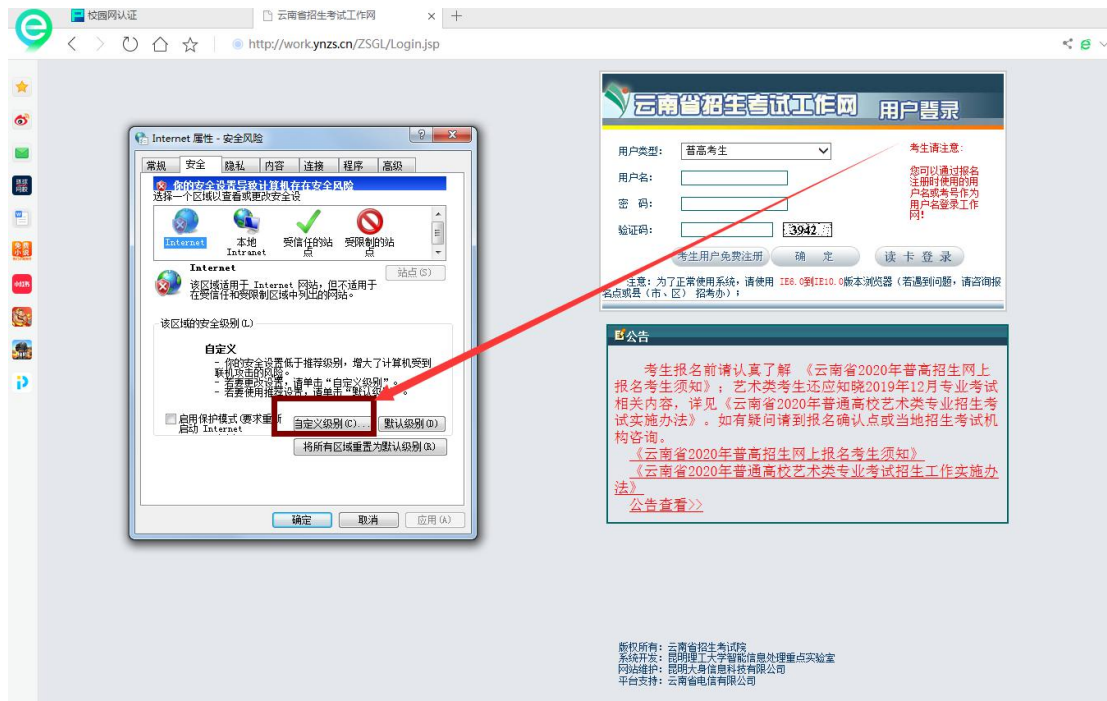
校园网认证 云南省招生考试工作网

http://work.ynzs.cn/ZSGL/Login.jsp

Internet 属性 - 安全风险

常规 安全 隐私 内容 连接 程序 高级

你的安全设置导致计算机存在安全风险

选择一个区域以查看或更改安全设置

Internet 本地 Intranet 受信任的站点 受限制的站点

Internet

该区域适用于 Internet 网站，但不适用于在受信任和受限制区域中列出的网站。

站点(S)

该区域的安全级别(L)

自定义

- 你的安全设置低于推荐级别，增大了计算机受到联机攻击的风险。
- 若要更改设置，请单击"自定义级别"。
- 若要使用推荐设置，请单击"默认级别"。

启用保护模式(要求重新启动 Internet

自定义级别(C)... 默认级别(D)

将所有区域重置为默认级别(R)

确定 取消 应用(A)

云南省招生考试工作网 用户登录

用户类型: 普高考生

用户名:

密 码:

验证码: 3942

考生请注意:

您可以通过报名注册时使用的用户名或考号作为用户名登录工作网!

考生用户免费注册 确 定 读 卡 登 录

注意：为了正常使用系统，请使用 IE6.0到IE10.0版本浏览器（若遇到问题，请咨询报名点或县（市、区）招考办）；

公告

考生报名前请认真了解《云南省2020年普高招生网上报名考生须知》；艺术类考生还应知晓2019年12月专业考试相关内容，详见《云南省2020年普通高校艺术类专业招生考试实施办法》。如有疑问请到报名确认点或当地招生考试机构咨询。

《云南省2020年普高招生网上报名考生须知》

《云南省2020年普通高校艺术类专业考试招生工作实施办法》

公告查看>>

版权所有：云南省招生考试院
系统开发：昆明理工大学智能信息处理重点实验室
网站维护：昆明大身信息科技有限公司
平台支持：云南省电信有限公司